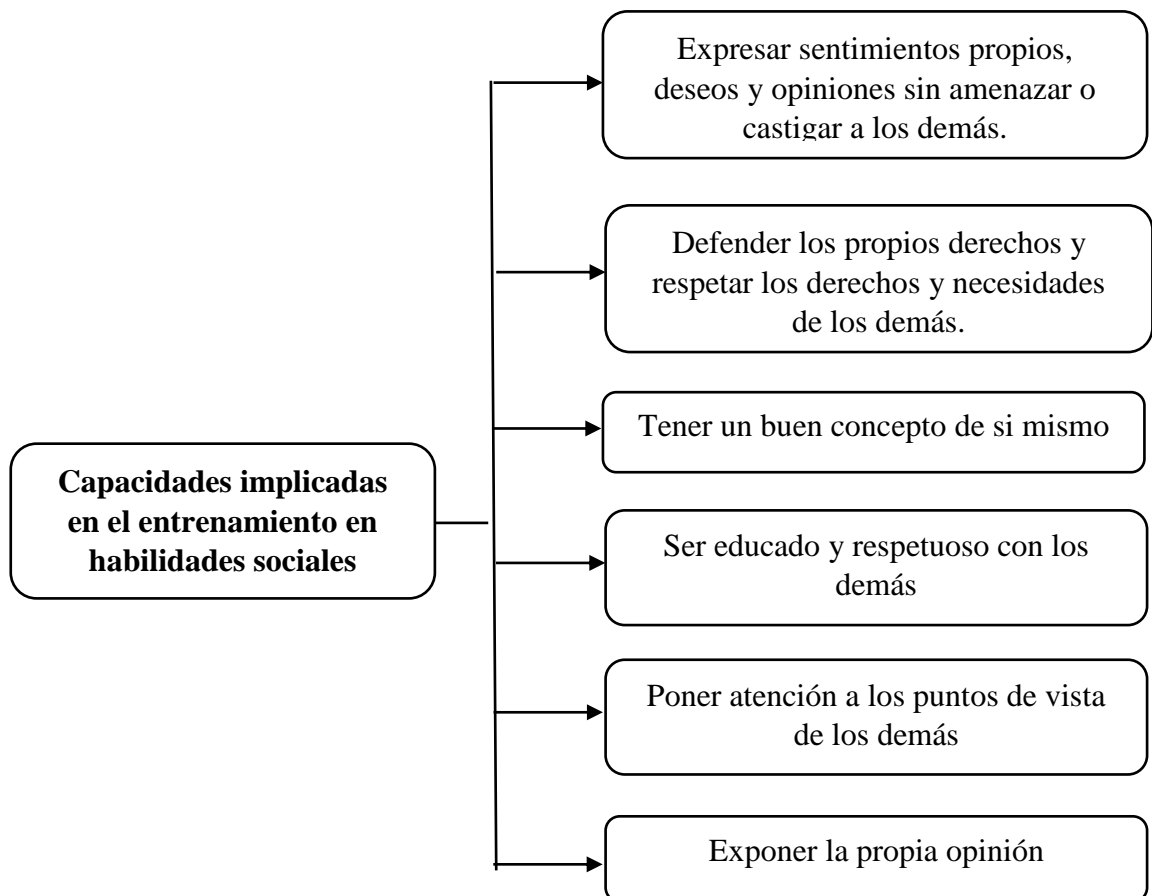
Capacidades implicadas en el entrenamiento en habilidades sociales

Expresar sentimientos propios, deseos y opiniones sin amenazar o castigar a los demás.

Defender los propios derechos y respetar los derechos y necesidades de los demás.

Tener un buen concepto de si mismo

Ser educado y respetuoso con los demás

Poner atención a los puntos de vista de los demás

Exponer la propia opinión